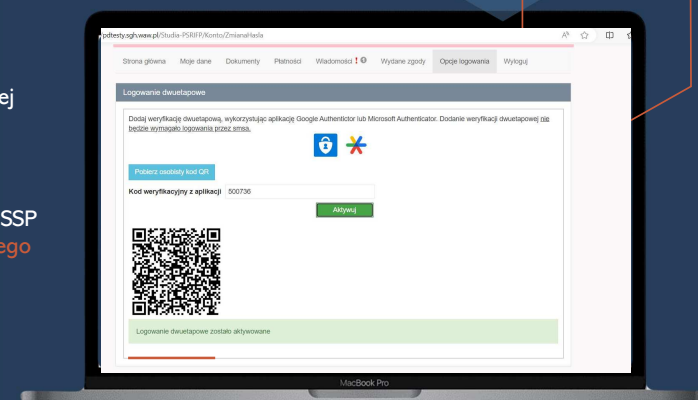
ej

SSP
ego

pdtesty.sgh.waw.pl/Studia-PSRIFP/Konto/ZmianaHasla

Strona główna | Moje dane | Dokumenty | Płatności | Wiadomości | Wydane zgody | Opcje logowania | Wyloguj

Logowanie dwuetapowe

Dodaj weryfikację dwuetapową, wykorzystując aplikację Google Authentictor lub Microsoft Authenticator. Dodanie weryfikacji dwuetapowej nie będzie wymagało logowania przez smsa.

Pobierz osobisty kod QR

Kod weryfikacyjny z aplikacji 500736

Aktywuj

Logowanie dwuetapowe zostało aktywowane

MacBook Pro